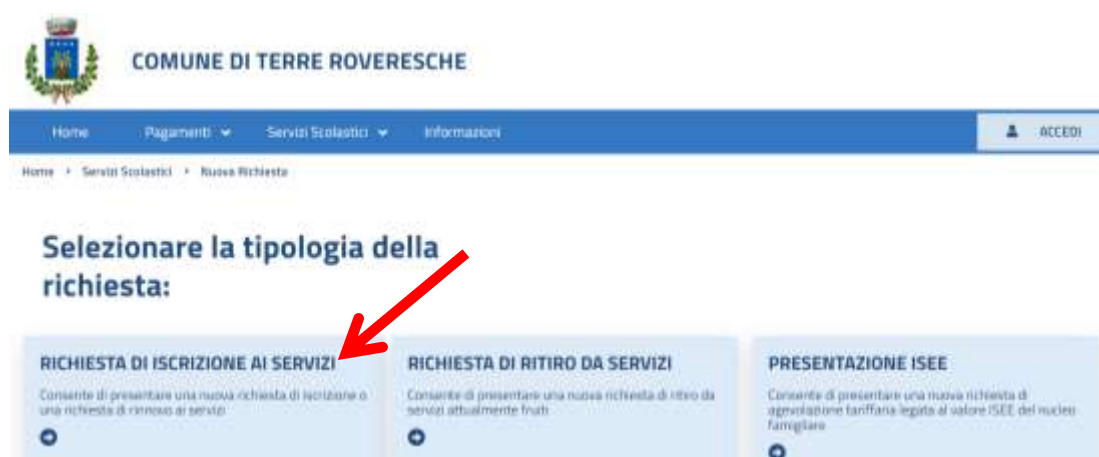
COMUNE DI TERRE ROVERESCHE

Home Pagamenti Servizi Scolastici Informazioni ACCEDI

Home › Servizi Scolastici › Nuova Richiesta

Selezionare la tipologia della richiesta:

RICHIESTA DI ISCRIZIONE AI SERVIZI
Consente di presentare una nuova richiesta di iscrizione o una richiesta di rinnovo ai servizi

RICHIESTA DI RITIRO DA SERVIZI
Consente di presentare una nuova richiesta di ritiro da servizi attualmente fruiti

PRESENTAZIONE ISEE
Consente di presentare una nuova richiesta di agevolazione tariffaria legata al valore ISEE del nucleo famigliare